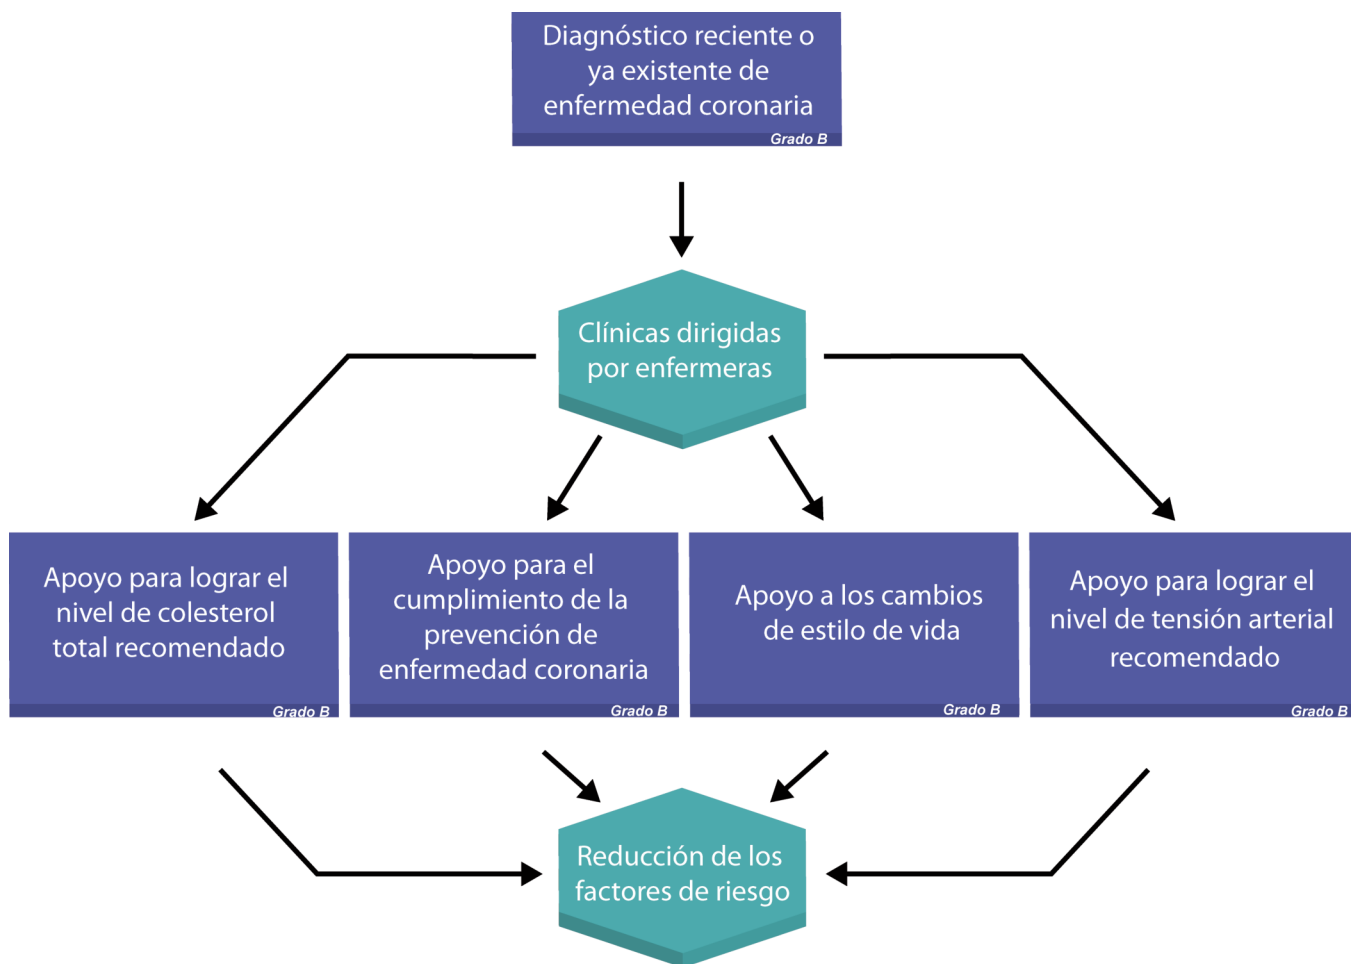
Diagnóstico reciente o ya existente de enfermedad coronaria
Grado B

Clínicas dirigidas por enfermeras

Apoyo para lograr el nivel de colesterol total recomendado
Grado B

Apoyo para el cumplimiento de la prevención de enfermedad coronaria
Grado B

Apoyo a los cambios de estilo de vida
Grado B

Apoyo para lograr el nivel de tensión arterial recomendado
Grado B

Reducción de los factores de riesgo